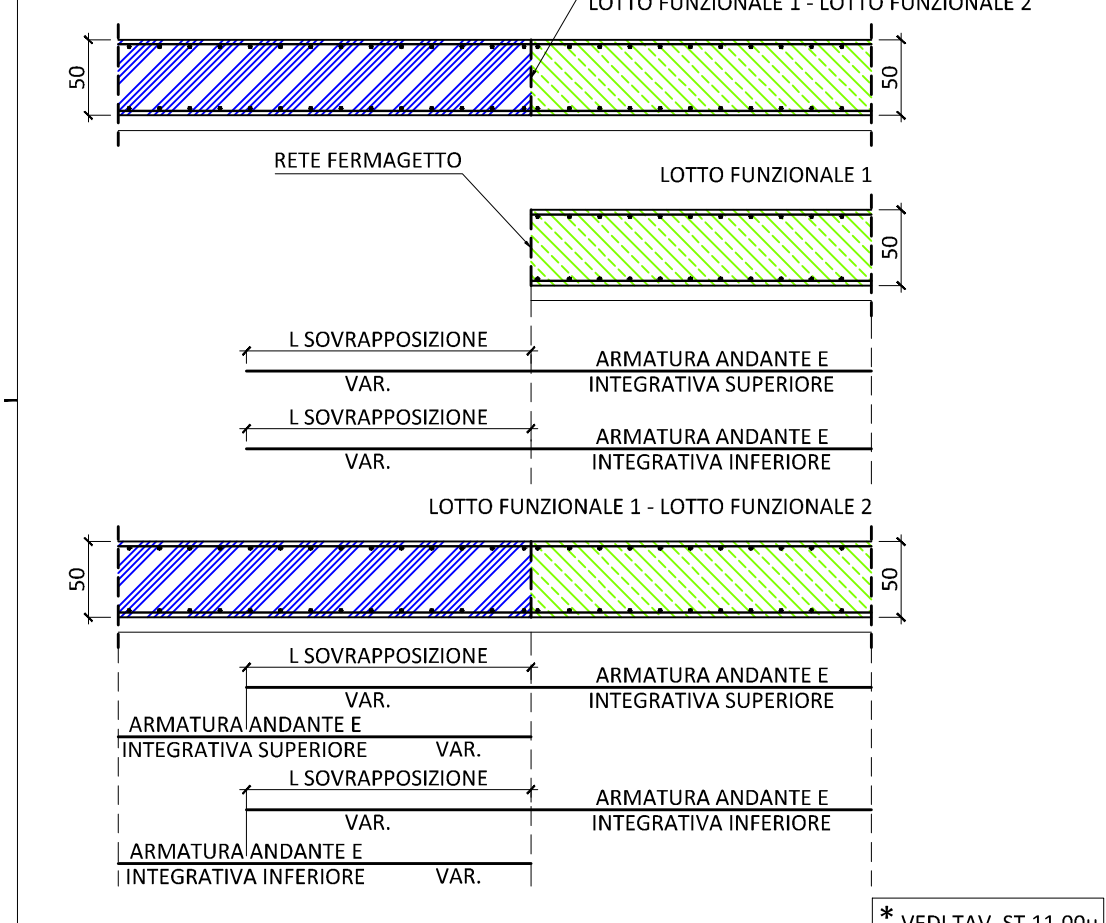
LOTTO FUNZIONALE 1 - LOTTO FUNZIONALE 2

50

50

RETE FERMAGETTO

LOTTO FUNZIONALE 1

50

L SOVRAPPOSIZIONE

VAR.

ARMATURA ANDANTE E INTEGRATIVA SUPERIORE

L SOVRAPPOSIZIONE

VAR.

ARMATURA ANDANTE E INTEGRATIVA INFERIORE

LOTTO FUNZIONALE 1 - LOTTO FUNZIONALE 2

50

50

L SOVRAPPOSIZIONE

VAR.

ARMATURA ANDANTE E INTEGRATIVA SUPERIORE

ARMATURA ANDANTE E INTEGRATIVA SUPERIORE

VAR.

L SOVRAPPOSIZIONE

VAR.

ARMATURA ANDANTE E INTEGRATIVA INFERIORE

ARMATURA ANDANTE E INTEGRATIVA INFERIORE

VAR.

* VEDI TAV. ST 11.00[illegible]